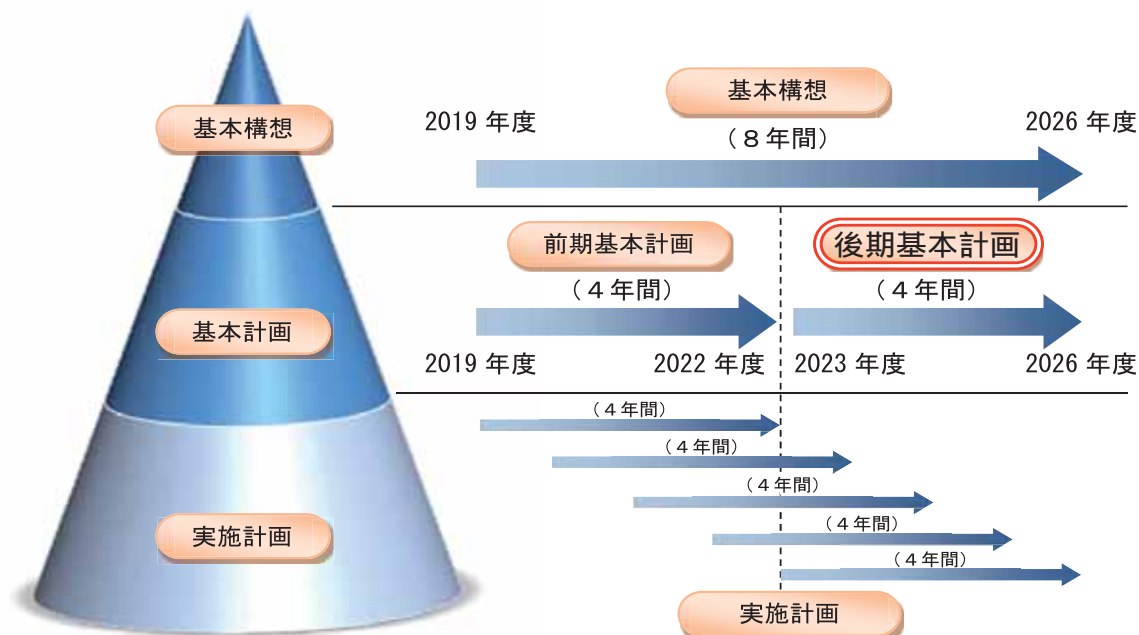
基本構想

2019 年度

基本構想

（８年間）

2026 年度

前期基本計画

（４年間）

後期基本計画

（４年間）

基本計画

2019 年度

2022 年度

2023 年度

2026 年度

（４年間）

（４年間）

（４年間）

（４年間）

（４年間）

実施計画

実施計画